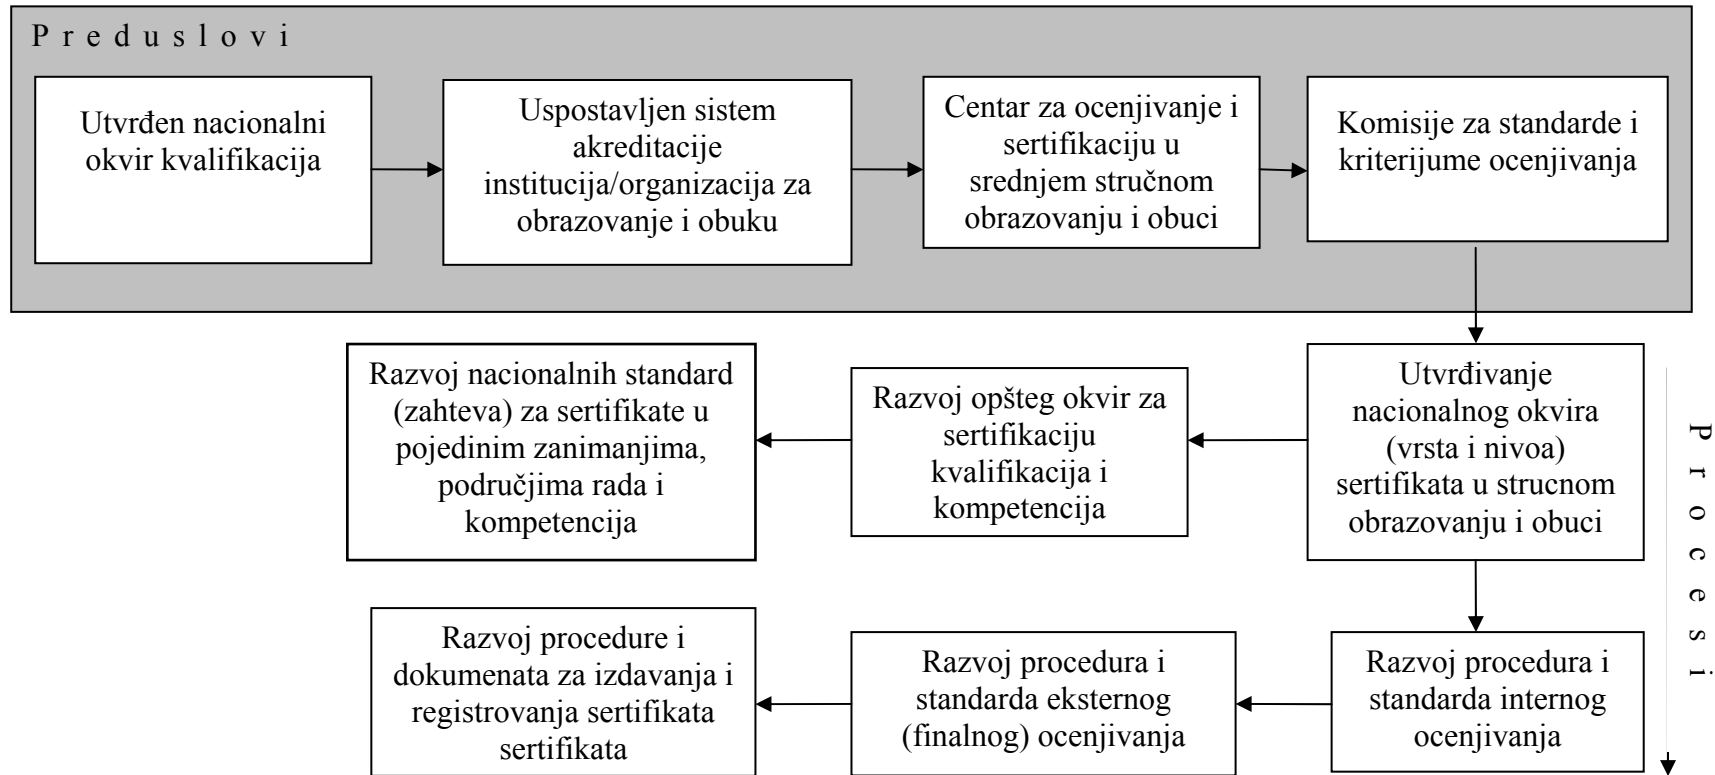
P r e d u s l o v i

Utvrđen nacionalni okvir kvalifikacija

Uspostavljen sistem akreditacije institucija/organizacija za obrazovanje i obuku

Centar za ocenjivanje i sertifikaciju u srednjem stručnom obrazovanju i obuci

Komisije za standarde i kriterijume ocenjivanja

Utvrđivanje nacionalnog okvira (vrsta i nivoa) sertifikata u strucnom obrazovanju i obuci

Razvoj opšteg okvir za sertifikaciju kvalifikacija i kompetencija

Razvoj nacionalnih standard (zahteva) za sertifikate u pojedinim zanimanjima, područjima rada i kompetencija

P r o c e s i

Razvoj procedura i standarda internog ocenjivanja

Razvoj procedura i standarda eksternog (finalnog) ocenjivanja

Razvoj procedure i dokumenata za izdavanja i registrovanja sertifikata sertifikata